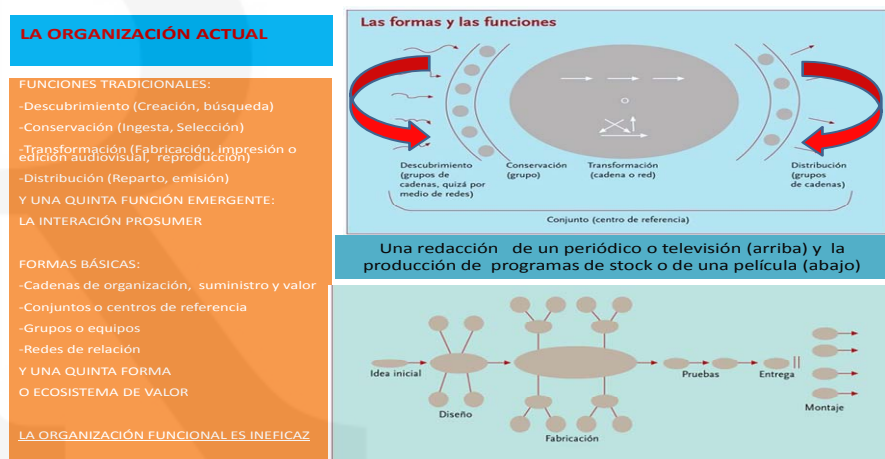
LA ORGANIZACIÓN ACTUAL

FUNCIONES TRADICIONALES:
-Descubrimiento (Creación, búsqueda)
-Conservación (Ingesta, Selección)
-Transformación (Fabricación, impresión o edición audiovisual, reproducción)
-Distribución (Reparto, emisión)
Y UNA QUINTA FUNCIÓN EMERGENTE:
LA INTERACIÓN PROSUMER

FORMAS BÁSICAS:
-Cadenas de organización, suministro y valor
-Conjuntos o centros de referencia
-Grupos o equipos
-Redes de relación
Y UNA QUINTA FORMA
O ECOSISTEMA DE VALOR

LA ORGANIZACIÓN FUNCIONAL ES INEFICAZ

Las formas y las funciones

Descubrimiento (grupos de cadenas, quizá por medio de redes)
Conservación (grupo)
Transformación (cadena o red)
Distribución (grupos de cadenas)
Conjunto (centro de referencia)

Una redacción de un periódico o televisión (arriba) y la producción de programas de stock o de una película (abajo)

Idea inicial
Diseño
Fabricación
Pruebas
Entrega
Montaje